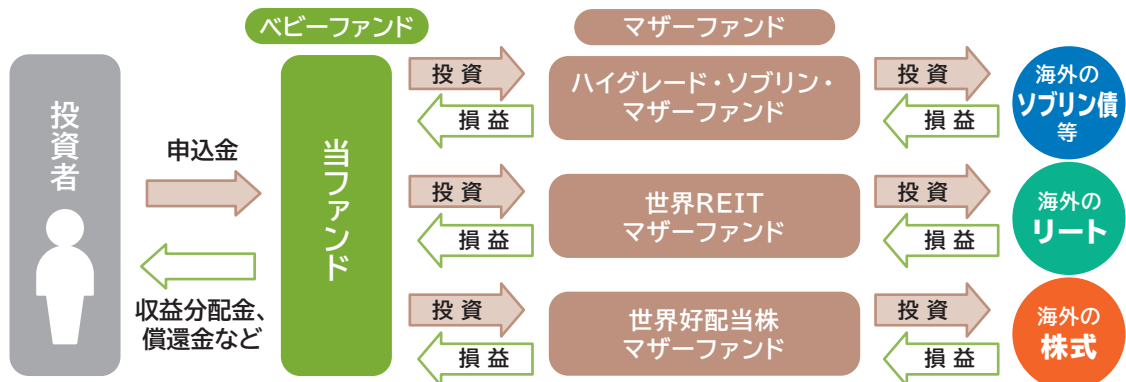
ベビーファンド

マザーファンド

投資者

申込金

収益分配金、償還金など

当ファンド

投資

損益

ハイグレード・ソブリン・マザーファンド

投資

損益

海外のソブリン債等

投資

損益

世界REIT マザーファンド

投資

損益

海外のリート

投資

損益

世界好配当株 マザーファンド

投資

損益

海外の株式